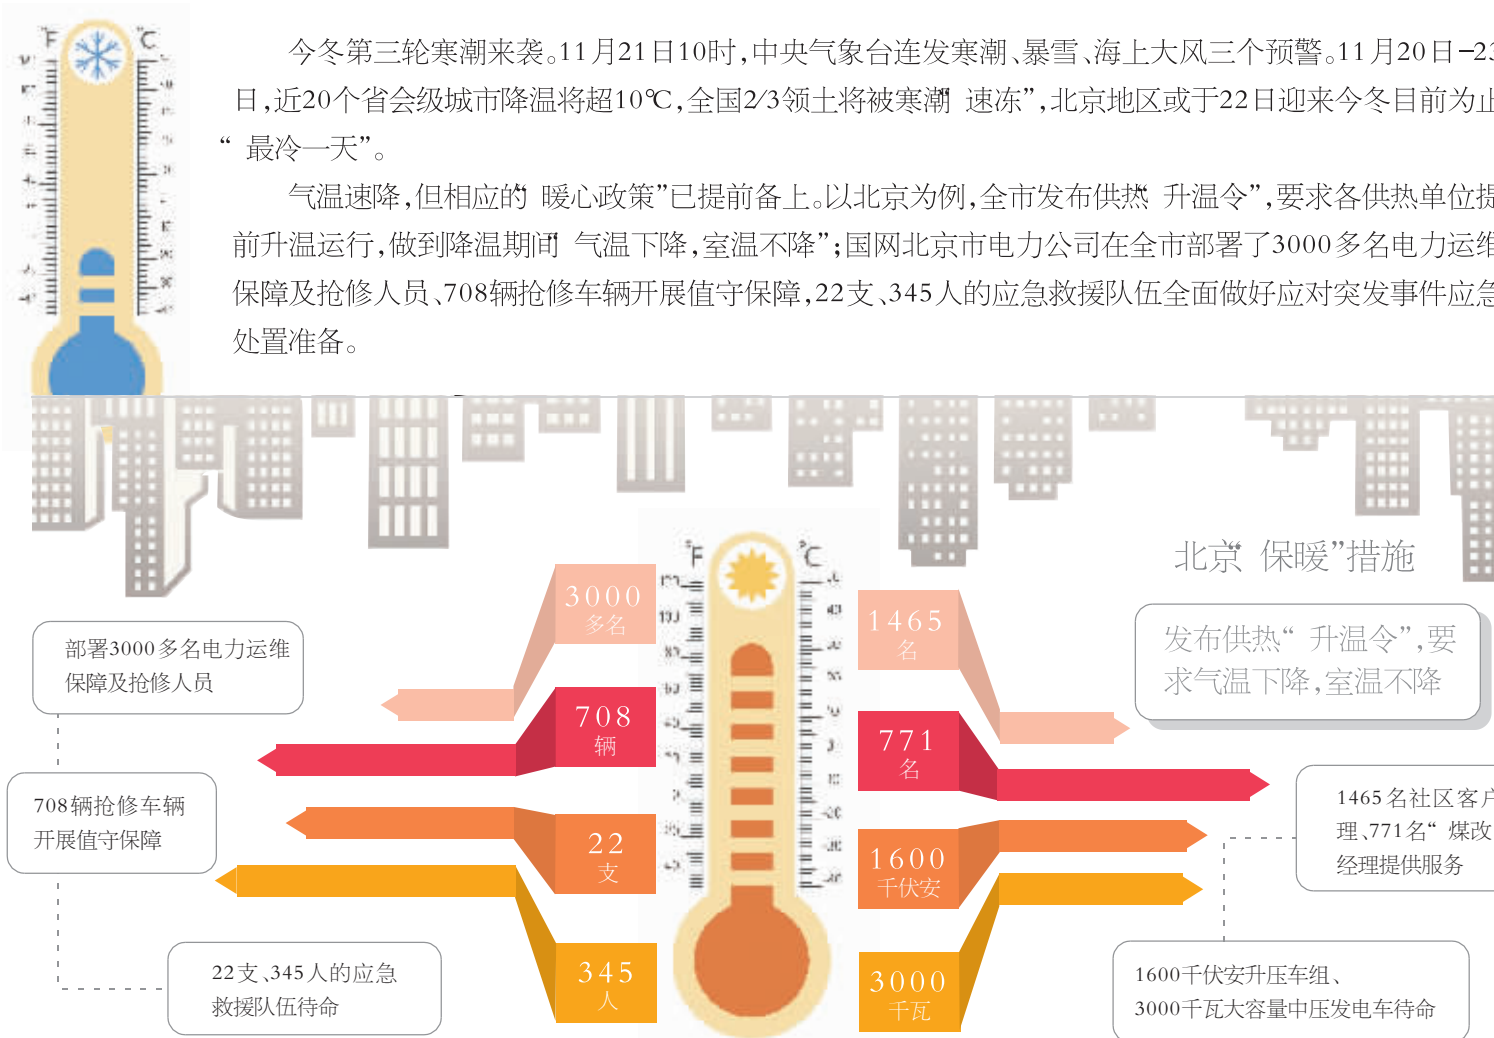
今冬第三轮寒潮来袭。11月21日10时，中央气象台连发寒潮、暴雪、海上大风三个预警。11月20日–2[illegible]日，近20个省会级城市降温将超10℃，全国2/3领土将被寒潮“速冻”，北京地区或于22日迎来今冬目前为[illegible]“最冷一天”。

气温速降，但相应的“暖心政策”已提前备上。以北京为例，全市发布供热“升温令”，要求各供热单位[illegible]前升温运行，做到降温期间“气温下降，室温不降”；国网北京市电力公司在全市部署了3000多名电力运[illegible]保障及抢修人员、708辆抢修车辆开展值守保障，22支、345人的应急救援队伍全面做好应对突发事件应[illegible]处置准备。

°F °C

北京“保暖”措施

3000 多名

708 辆

22 支

345 人

1465 名

771 名

1600 千伏安

3000 千瓦

部署3000多名电力运维保障及抢修人员

708辆抢修车辆开展值守保障

22支、345人的应急救援队伍待命

发布供热“升温令”，要求气温下降，室温不降

1465名社区客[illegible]理、771名“煤改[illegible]经理提供服务

1600千伏安升压车组、3000千瓦大容量中压发电车待命